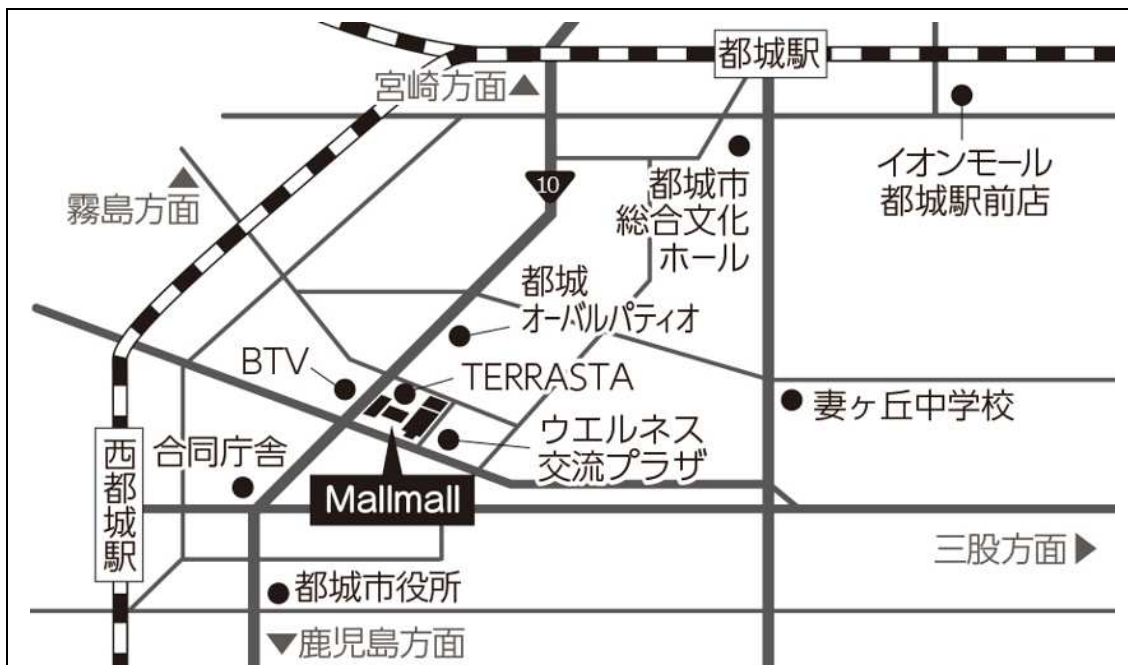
都城駅

宮崎方面▲

イオンモール
都城駅前店

霧島方面

10

都城市
総合文化
ホール

都城
オーバルパティオ

BTV

TERRASTA

妻ヶ丘中学校

ウエルネス
交流プラザ

西
都
城
駅

合同庁舎

Mallmall

三股方面▶

都城市役所

▼鹿児島方面